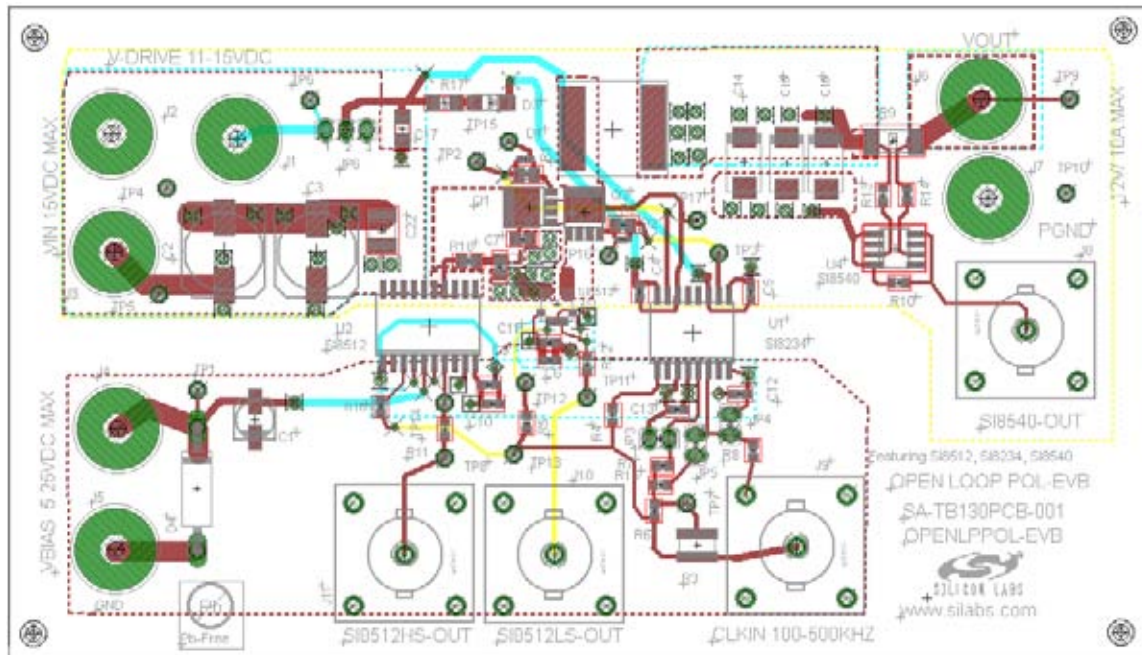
V-DRIVE 11-15VDC

VOUT

+12V/ 10A MAX

VIN 15VDC MAX

J2
J1
J3
J6
J7
J8
J4
J5
J9
J10
J11

TP9
TP6
TP15
TP2
TP4
TP5
TP10
TP1
TP8
TP13
TP12
TP11
TP7
TP3
TP17
TP16
TP14

R17
D1
C17
C3
C2
C22
R16
C7
C14
C15
C16
C11
C10
C13
C12
C1
C5
R14
R15
R10
R11
R8
R6
R13
R4
R2
R9
L1
Q1
D2
D3
D4

PGND

U4
SI8540

U2
SI8512

U1
SI8234

SI8540-OUT

VBIAS 5 25VDC MAX

GND

Pb-Free

Featuring SI8512, SI8234, SI8540
OPEN LOOP POL-EVB
SA-TB130PCB-001
OPENLPPOL-EVB

SILICON LABS
www.silabs.com

SI0512HS-OUT
SI0512LS-OUT
CLKIN 100-500KHZ